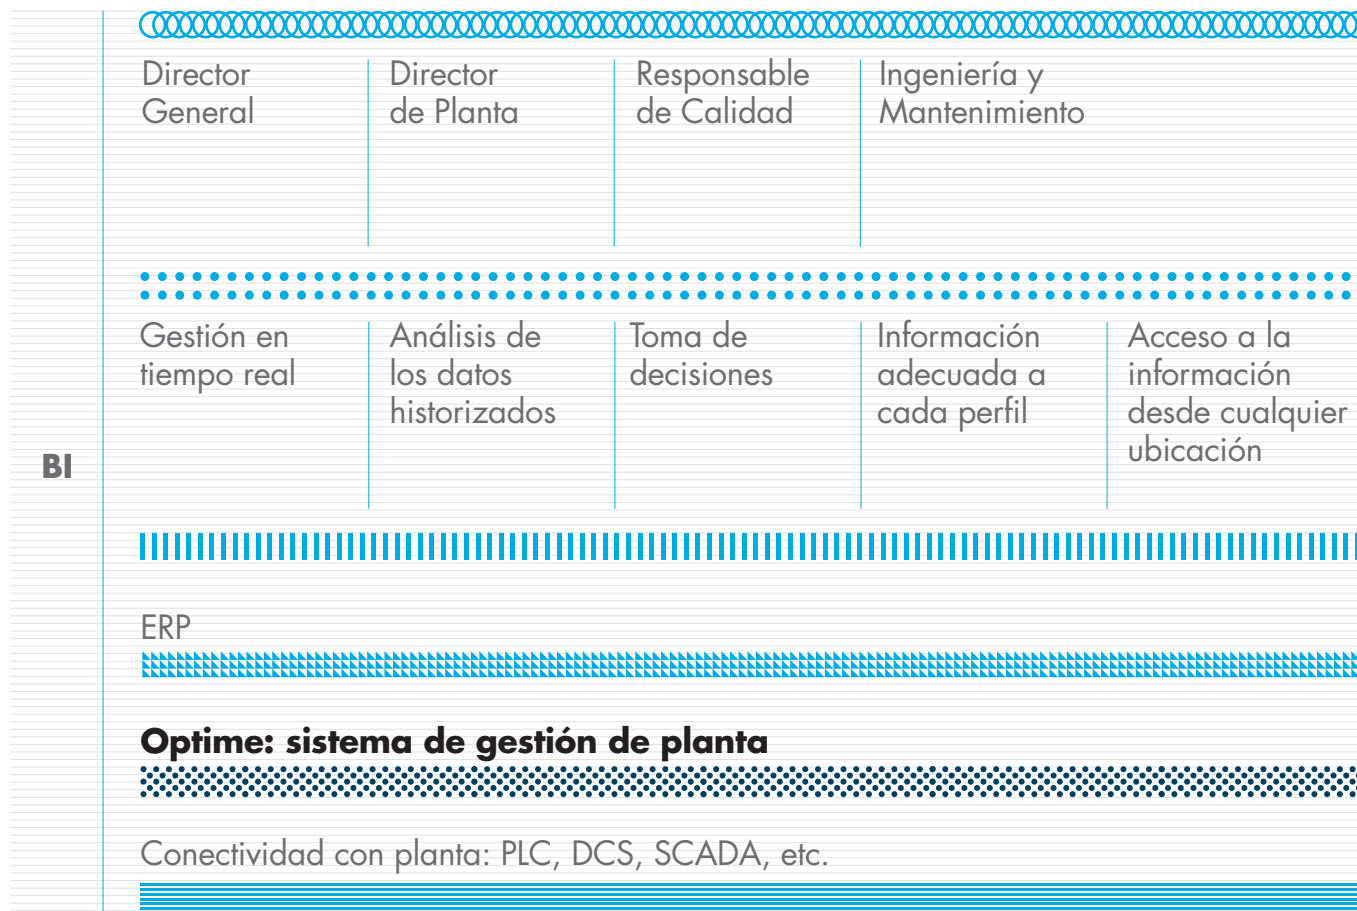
Director General

Director de Planta

Responsable de Calidad

Ingeniería y Mantenimiento

Gestión en tiempo real

Análisis de los datos historizados

Toma de decisiones

Información adecuada a cada perfil

Acceso a la información desde cualquier ubicación

BI

ERP

**Optime: sistema de gestión de planta**

Conectividad con planta: PLC, DCS, SCADA, etc.